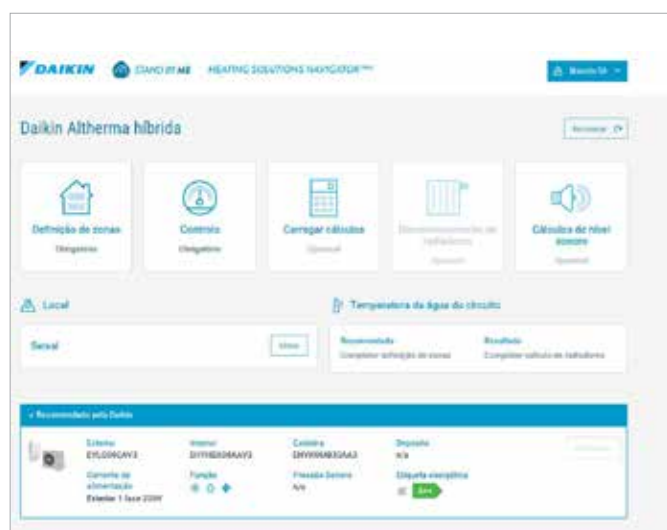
DAIKIN STAND BY ME HEATING SOLUTIONS NAVIGATOR

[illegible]

Daikin Altherma híbrida

Reiniciar

Definição de zonas
Obrigatório

Controlo
Obrigatório

Carregar cálculos
Opcional

Dimensionamento de radiadores
Opcional

Cálculos de nível sonoro
Opcional

Local

Seixal

Temperatura da água do circuito

Recomendado
Completar definição de zonas

Resultado
Completar cálculo de radiadores

Recomendado pela Daikin

Exterior
EVLQ05CAV3

Interior
EHYHBX08AAV3

Caldeira
EHYKOMB33AA3

Depósito
n/a

Corrente de alimentação
Exterior 1 fase 230V

Função

Pressão Sonora
n/a

Etiqueta energética
A++